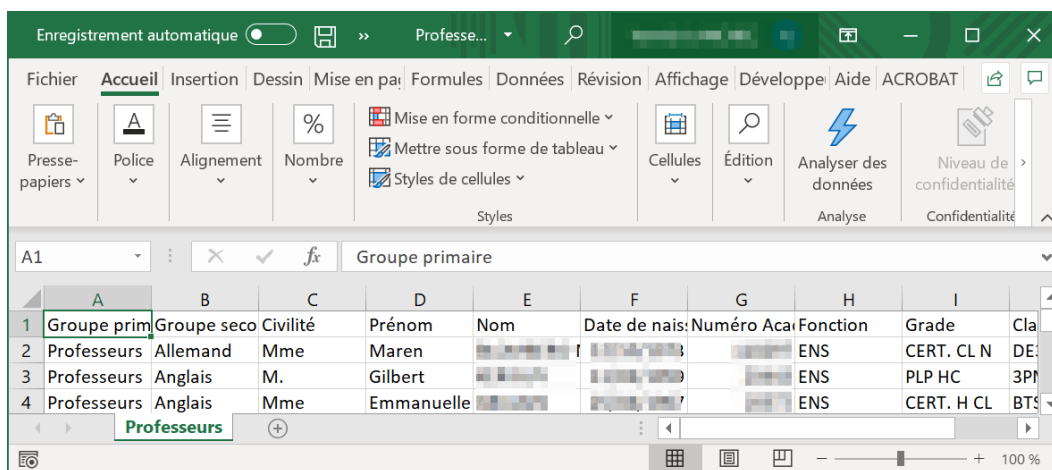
Enregistrement automatique » Professe... ▾

Fichier Accueil Insertion Dessin Mise en pa Formules Données Révision Affichage Développe Aide ACROBAT

Presse-papiers Police Alignement Nombre Mise en forme conditionnelle Mettre sous forme de tableau Styles de cellules Styles Cellules Édition Analyser des données Analyse Niveau de confidentialité Confidentialité

A1 Groupe primaire

| | A | B | C | D | E | F | G | H | I | |
|---|---|---|---|---|---|---|---|---|---|---|
| 1 | Groupe prim | Groupe seco | Civilité | Prénom | Nom | Date de nais | Numéro Aca | Fonction | Grade | Cla |
| 2 | Professeurs | Allemand | Mme | Maren | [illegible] | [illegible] | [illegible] | ENS | CERT. CL N | DE |
| 3 | Professeurs | Anglais | M. | Gilbert | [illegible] | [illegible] | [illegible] | ENS | PLP HC | 3P |
| 4 | Professeurs | Anglais | Mme | Emmanuelle | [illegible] | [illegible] | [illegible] | ENS | CERT. H CL | BTS |

Professeurs

100 %